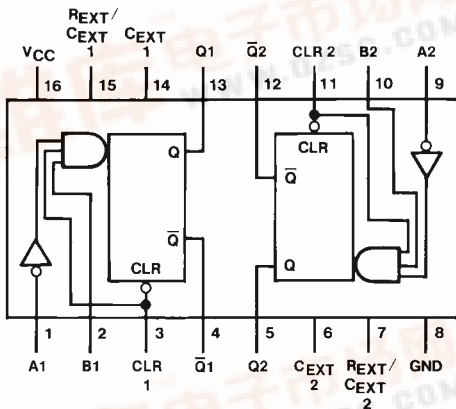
$R_{EXT}$/ $C_{EXT}$ 1

$C_{EXT}$ 1

$V_{CC}$

Q1

$\overline{Q}2$

CLR 2

B2

A2

16

15

14

13

12

11

10

9

Q

$\overline{Q}$

CLR

CLR

$\overline{Q}$

Q

1

2

3

4

5

6

7

8

A1

B1

CLR 1

$\overline{Q}1$

Q2

$C_{EXT}$ 2

$R_{EXT}$/ $C_{EXT}$ 2

GND